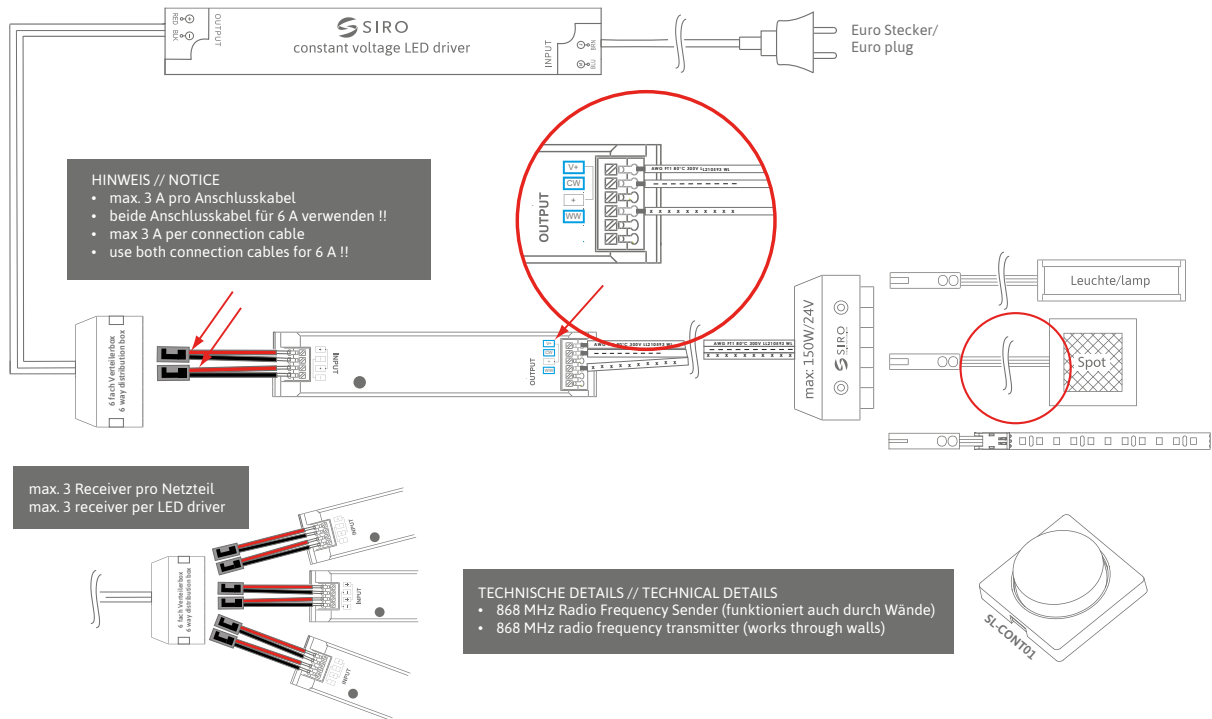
RED BLK
OUTPUT
SIRO
constant voltage LED driver
INPUT
BRN
BLU
Euro Stecker/
Euro plug

HINWEIS // NOTICE
• max. 3 A pro Anschlusskabel
• beide Anschlusskabel für 6 A verwenden !!
• max 3 A per connection cable
• use both connection cables for 6 A !!

OUTPUT
V+
CW
+
WW
AWG FT1 80°C 300V LL210092 WL

6 fach Verteilerbox
6 way distribution box

INPUT
OUTPUT
AWG FT1 80°C 300V LL210092 WL

max. 150W/24V
SIRO

Leuchte/lamp
Spot

max. 3 Receiver pro Netzteil
max. 3 receiver per LED driver

6 fach Verteilerbox
6 way distribution box
INPUT
INPUT
INPUT

TECHNISCHE DETAILS // TECHNICAL DETAILS
• 868 MHz Radio Frequency Sender (funktioniert auch durch Wände)
• 868 MHz radio frequency transmitter (works through walls)

SL-CONT01